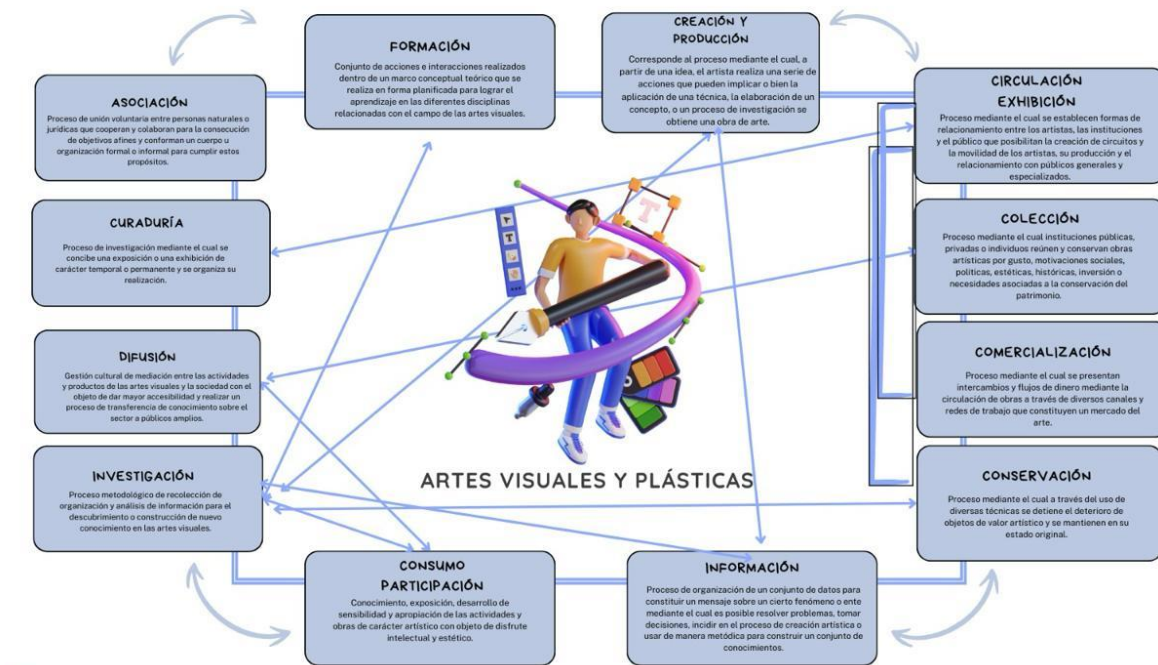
FORMACIÓN

Conjunto de acciones e interacciones realizados dentro de un marco conceptual teórico que se realiza en forma planificada para lograr el aprendizaje en las diferentes disciplinas relacionadas con el campo de las artes visuales.

CREACIÓN Y PRODUCCIÓN

Corresponde al proceso mediante el cual, a partir de una idea, el artista realiza una serie de acciones que pueden implicar o bien la aplicación de una técnica, la elaboración de un concepto, o un proceso de investigación se obtiene una obra de arte.

ASOCIACIÓN

Proceso de unión voluntaria entre personas naturales o jurídicas que cooperan y colaboran para la consecución de objetivos afines y conforman un cuerpo u organización formal o informal para cumplir estos propósitos.

CIRCULACIÓN EXHIBICIÓN

Proceso mediante el cual se establecen formas de relacionamiento entre los artistas, las instituciones y el público que posibilitan la creación de circuitos y la movilidad de los artistas, su producción y el relacionamiento con públicos generales y especializados.

CURADURÍA

Proceso de investigación mediante el cual se concibe una exposición o una exhibición de carácter temporal o permanente y se organiza su realización.

COLECCIÓN

Proceso mediante el cual instituciones públicas, privadas o individuos reúnen y conservan obras artísticas por gusto, motivaciones sociales, políticas, estéticas, históricas, inversión o necesidades asociadas a la conservación del patrimonio.

DIFUSIÓN

Gestión cultural de mediación entre las actividades y productos de las artes visuales y la sociedad con el objeto de dar mayor accesibilidad y realizar un proceso de transferencia de conocimiento sobre el sector a públicos amplios.

COMERCIALIZACIÓN

Proceso mediante el cual se presentan intercambios y flujos de dinero mediante la circulación de obras a través de diversos canales y redes de trabajo que constituyen un mercado del arte.

INVESTIGACIÓN

Proceso metodológico de recolección de organización y análisis de información para el descubrimiento o construcción de nuevo conocimiento en las artes visuales.

ARTES VISUALES Y PLÁSTICAS

CONSERVACIÓN

Proceso mediante el cual a través del uso de diversas técnicas se detiene el deterioro de objetos de valor artístico y se mantienen en su estado original.

CONSUMO PARTICIPACIÓN

Conocimiento, exposición, desarrollo de sensibilidad y apropiación de las actividades y obras de carácter artístico con objeto de disfrute intelectual y estético.

INFORMACIÓN

Proceso de organización de un conjunto de datos para constituir un mensaje sobre un cierto fenómeno o ente mediante el cual es posible resolver problemas, tomar decisiones, incidir en el proceso de creación artística o usar de manera metódica para construir un conjunto de conocimientos.